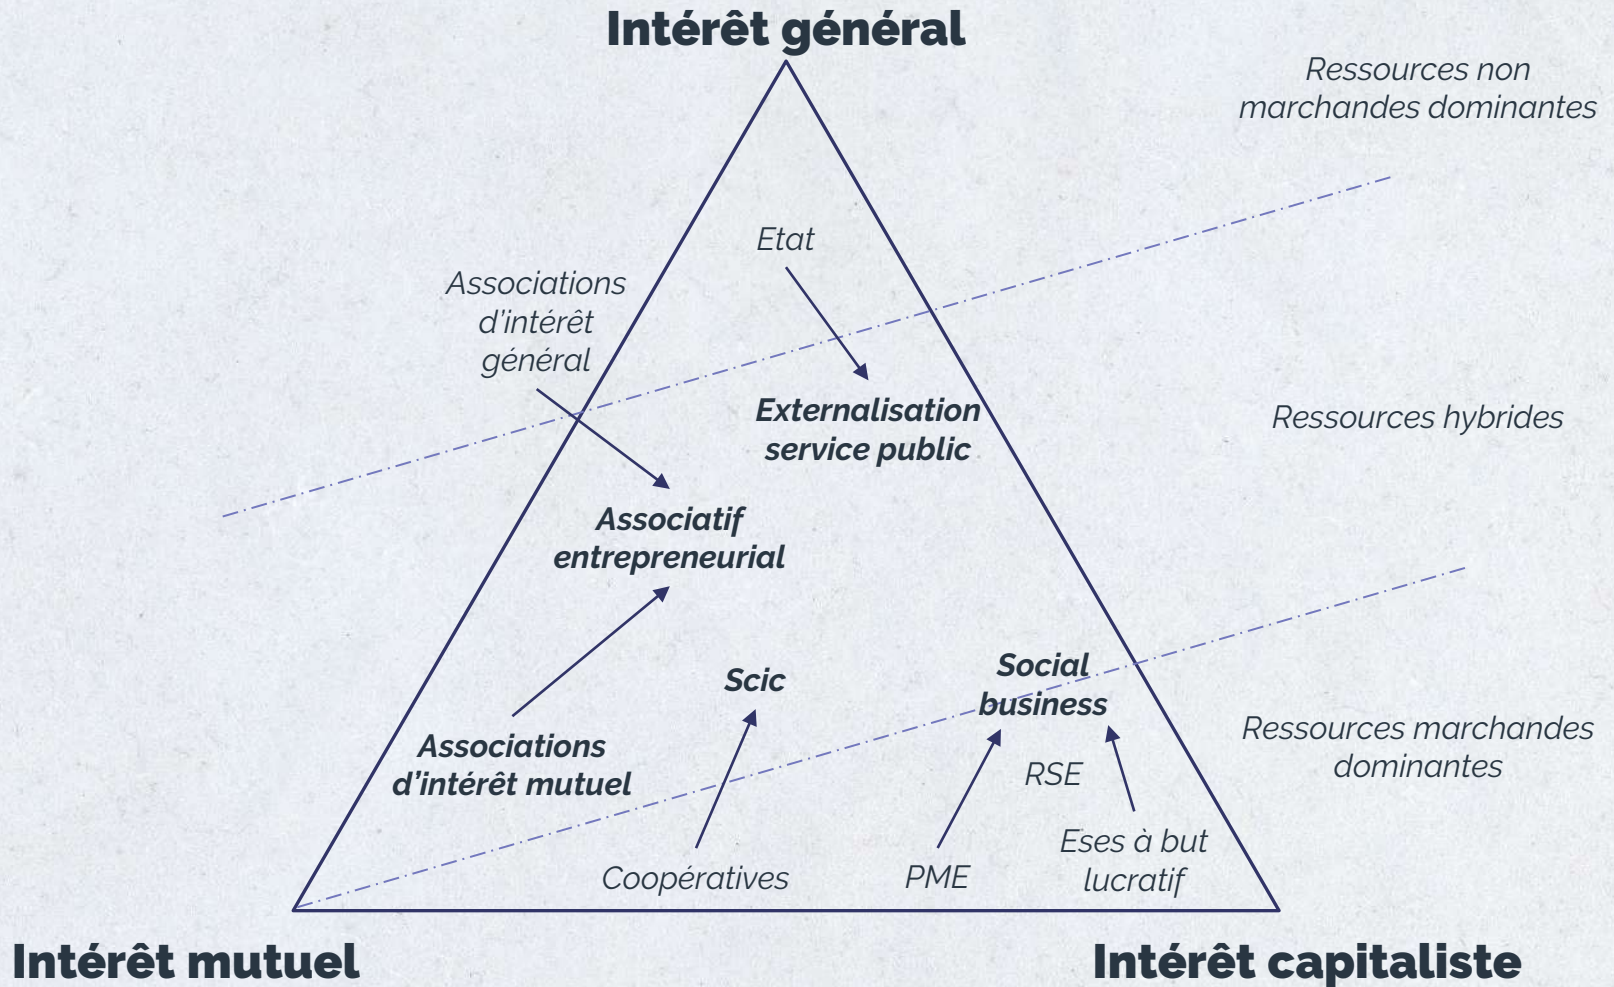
Intérêt général

Ressources non marchandes dominantes

Etat

Associations d'intérêt général

Externalisation service public

Ressources hybrides

Associatif entrepreneurial

Scic

Social business

Associations d'intérêt mutuel

RSE

Ressources marchandes dominantes

Coopératives

PME

Eses à but lucratif

Intérêt mutuel

Intérêt capitaliste